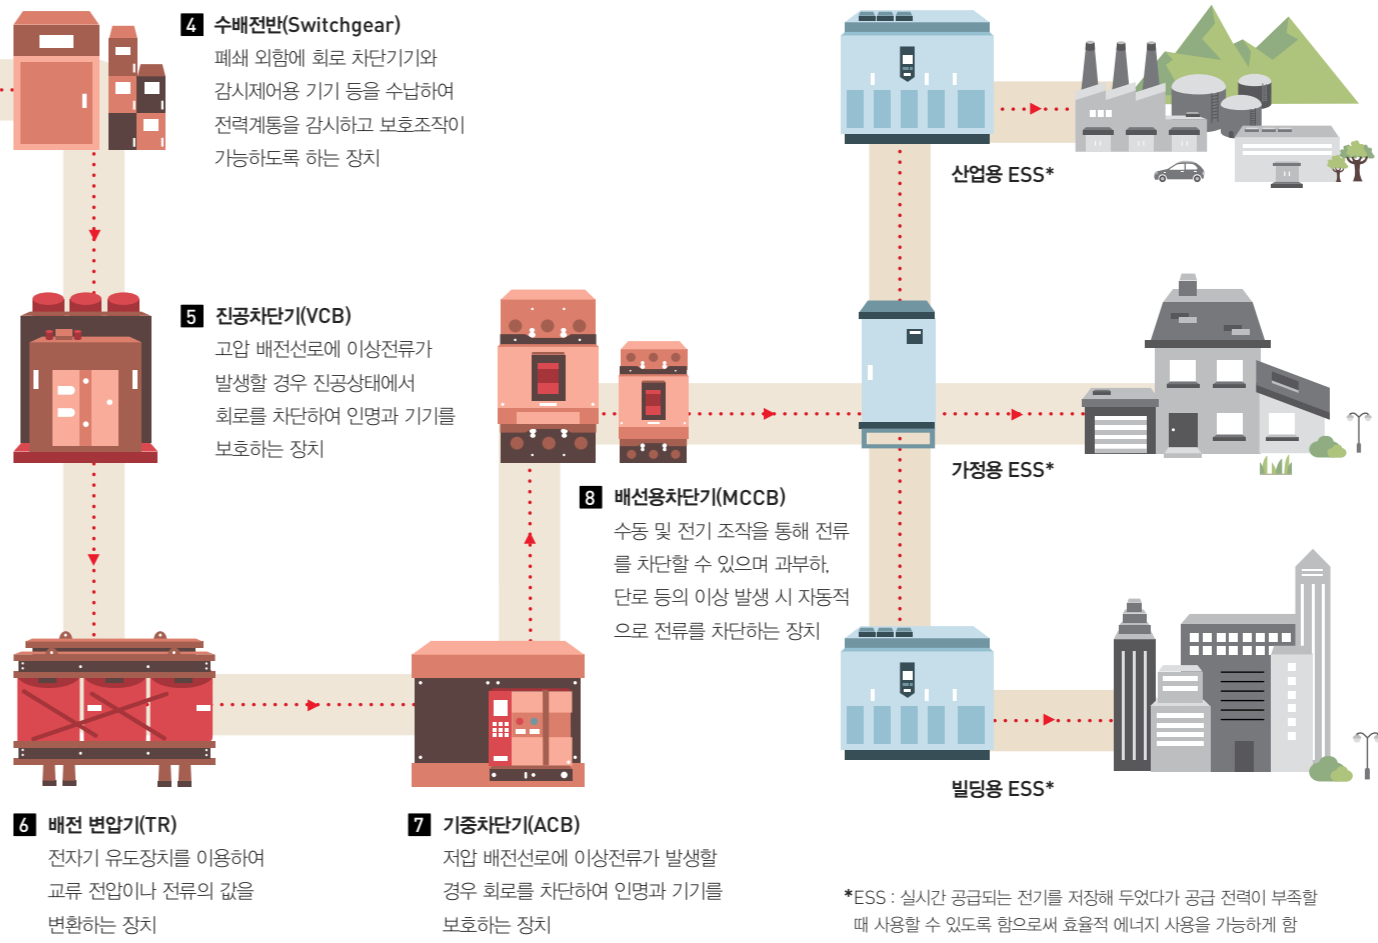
4 수배전반(Switchgear)
폐쇄 외함에 회로 차단기기와 감시제어용 기기 등을 수납하여 전력계통을 감시하고 보호조작이 가능하도록 하는 장치

5 진공차단기(VCB)
고압 배전선로에 이상전류가 발생할 경우 진공상태에서 회로를 차단하여 인명과 기기를 보호하는 장치

8 배선용차단기(MCCB)
수동 및 전기 조작을 통해 전류를 차단할 수 있으며 과부하, 단로 등의 이상 발생 시 자동적으로 전류를 차단하는 장치

산업용 ESS*

가정용 ESS*

빌딩용 ESS*

6 배전 변압기(TR)
전자기 유도장치를 이용하여 교류 전압이나 전류의 값을 변환하는 장치

7 기중차단기(ACB)
저압 배전선로에 이상전류가 발생할 경우 회로를 차단하여 인명과 기기를 보호하는 장치

*ESS : 실시간 공급되는 전기를 저장해 두었다가 공급 전력이 부족할 때 사용할 수 있도록 함으로써 효율적 에너지 사용을 가능하게 함